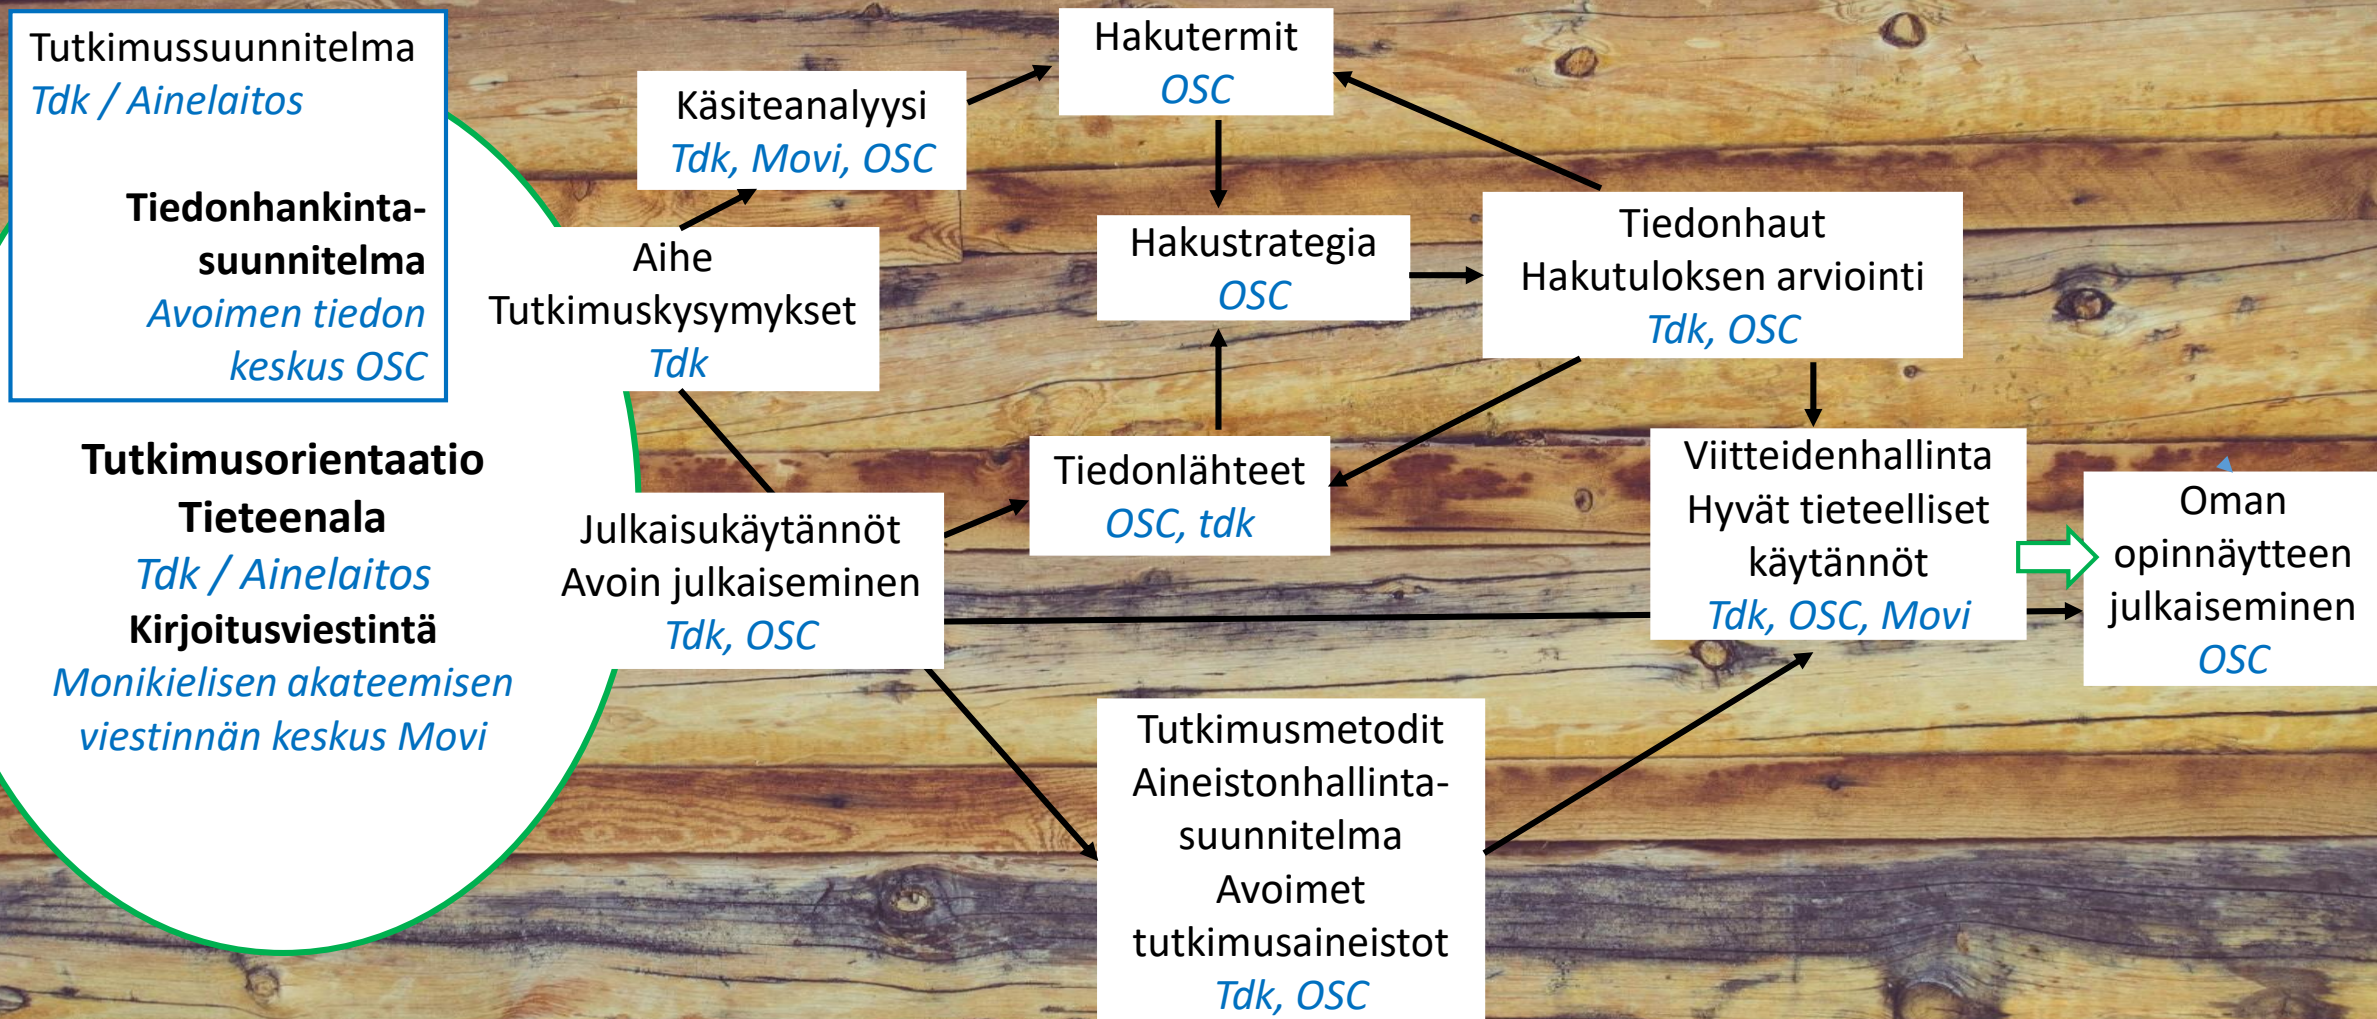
Tutkimussuunnitelma
Tdk / Ainelaitos

Tiedonhankintasuunnitelma
Avoimen tiedon keskus OSC

Tutkimusorientaatio
Tieteenala
Tdk / Ainelaitos
Kirjoitusviestintä
Monikielisen akateemisen viestinnän keskus Movi

Käsiteanalyysi
Tdk, Movi, OSC

Aihe
Tutkimuskysymykset
Tdk

Hakutermit
OSC

Hakustrategia
OSC

Tiedonhaut
Hakutuloksen arviointi
Tdk, OSC

Tiedonlähteet
OSC, tdk

Julkaisukäytännöt
Avoin julkaiseminen
Tdk, OSC

Viitteidenhallinta
Hyvät tieteelliset käytännöt
Tdk, OSC, Movi

Oman opinnäytteen julkaiseminen
OSC

Tutkimusmetodit
Aineistonhallintasuunnitelma
Avoimet tutkimusaineistot
Tdk, OSC